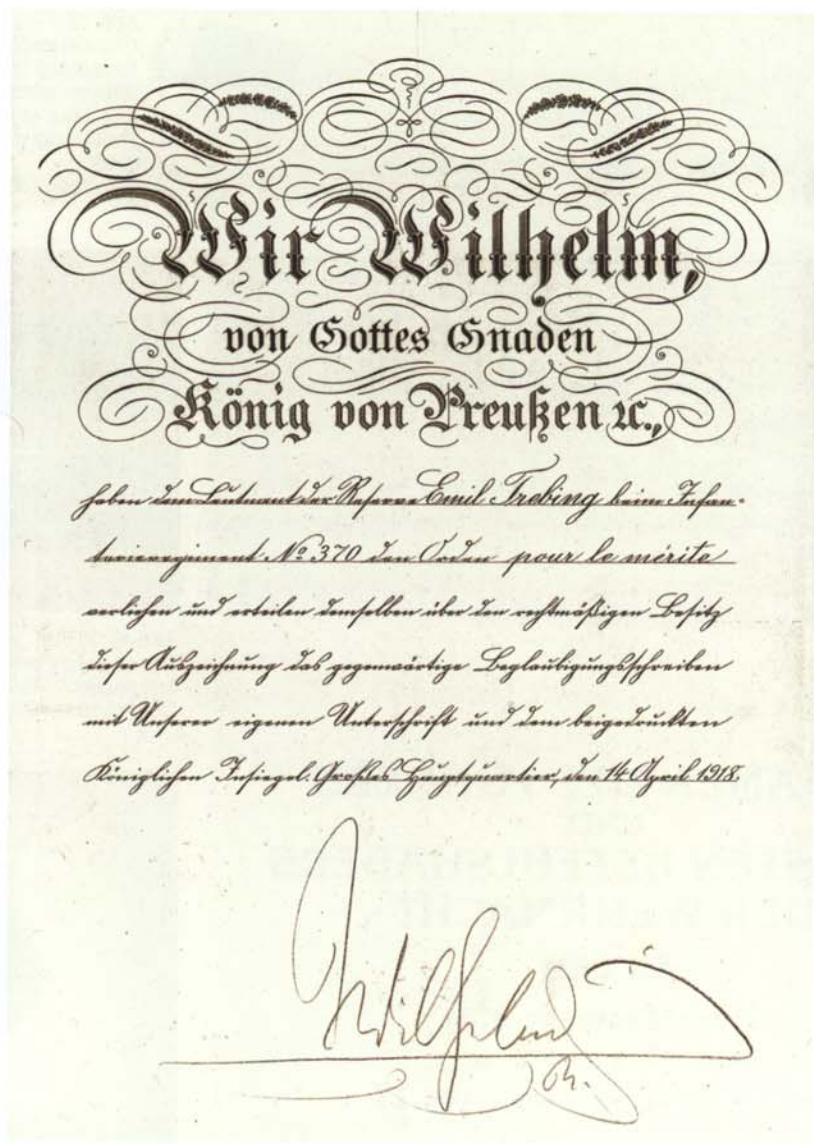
Wir Wilhelm,
von Gottes Gnaden
König von Preußen rc.,

haben dem Leutnant der Reserve Emil Trebing beim Infanterieregiment No 370 den Orden pour le mérite verliehen und ertheilen demselben über den rechtmäßigen Besitz dieser Auszeichnung das gegenwärtige Beglaubigungsschreiben mit Unserer eigenen Unterschrift und dem beigedruckten Königlichen Insiegel. Großes Hauptquartier, den 14 April 1918.

Wilhelm
R.